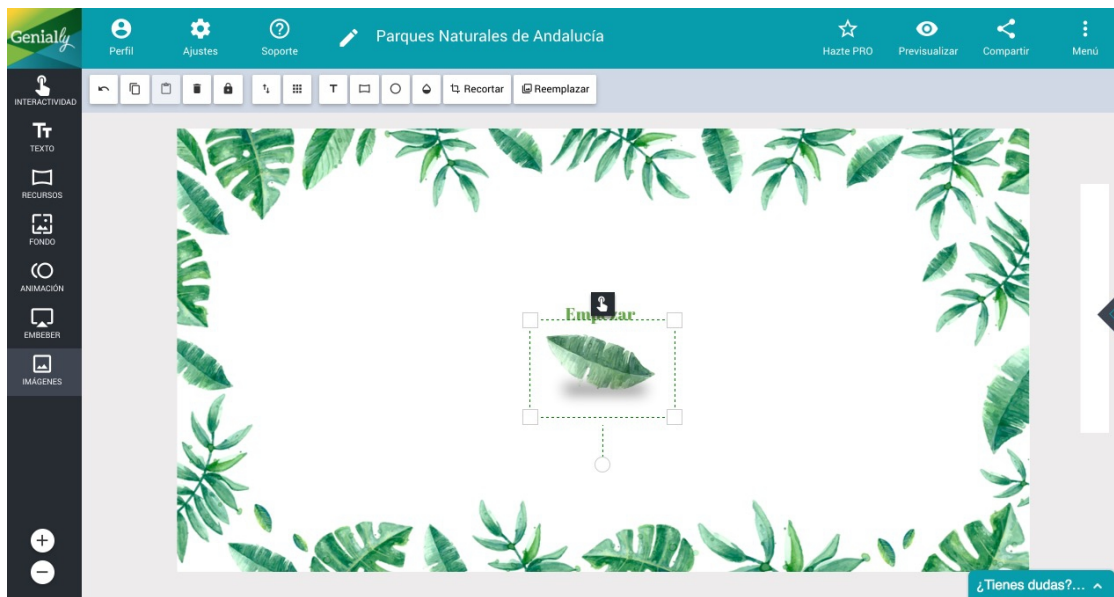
Genially

Perfil Ajustes Soporte Parques Naturales de Andalucía Hazte PRO Previsualizar Compartir Menú

INTERACTIVIDAD
TEXTO
RECURSOS
FONDO
ANIMACIÓN
EMBEBER
IMÁGENES

Recortar Reemplazar

Empezar

¿Tienes dudas?...